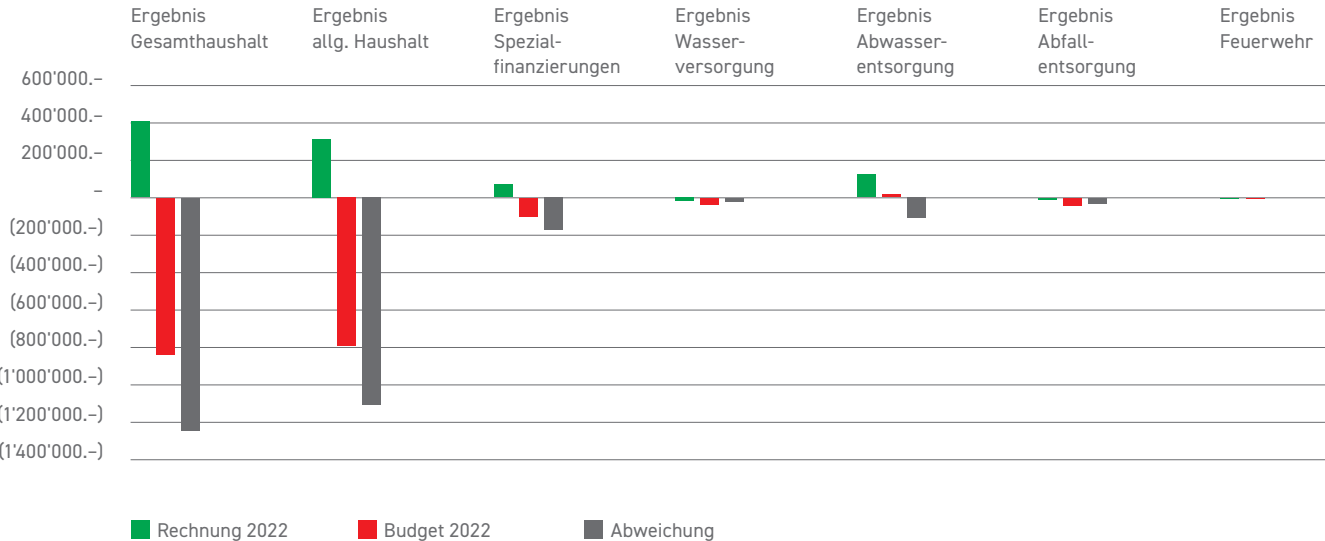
Ergebnis Gesamthaushalt

Ergebnis allg. Haushalt

Ergebnis Spezialfinanzierungen

Ergebnis Wasserversorgung

Ergebnis Abwasserentsorgung

Ergebnis Abfallentsorgung

Ergebnis Feuerwehr

600'000.–
400'000.–
200'000.–
–
(200'000.–)
(400'000.–)
(600'000.–)
(800'000.–)
(1'000'000.–)
(1'200'000.–)
(1'400'000.–)

Rechnung 2022
Budget 2022
Abweichung